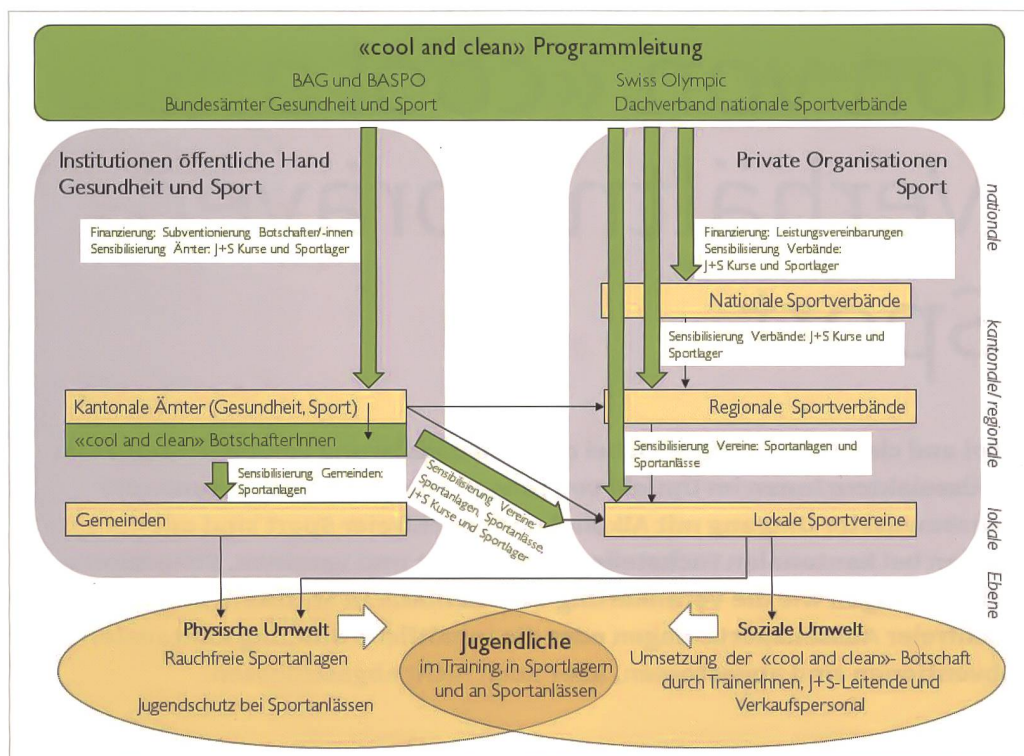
«cool and clean» Programmleitung

BAG und BASPO
Bundesämter Gesundheit und Sport

Swiss Olympic
Dachverband nationale Sportverbände

Institutionen öffentliche Hand
Gesundheit und Sport

Finanzierung: Subventionierung Botschafter/-innen
Sensibilisierung Ämter: J+S Kurse und Sportlager

Private Organisationen
Sport

Finanzierung: Leistungsvereinbarungen
Sensibilisierung Verbände:
J+S Kurse und Sportlager

nationale

Nationale Sportverbände

Sensibilisierung Verbände: J+S Kurse und Sportlager

kantonale/ regionale

Kantonale Ämter (Gesundheit, Sport)

«cool and clean» BotschafterInnen

Regionale Sportverbände

Sensibilisierung Vereine: Sportanlagen und Sportanlässe

Sensibilisierung Gemeinden: Sportanlagen

Sensibilisierung Vereine: Sportanlagen, Sportanlässe, J+S Kurse und Sportlager

Gemeinden

Lokale Sportvereine

lokale Ebene

Physische Umwelt
Rauchfreie Sportanlagen

Jugendschutz bei Sportanlässen

Jugendliche
im Training, in Sportlagern und an Sportanlässen

Soziale Umwelt
Umsetzung der «cool and clean»- Botschaft durch TrainerInnen, J+S-Leitende und Verkaufspersonal